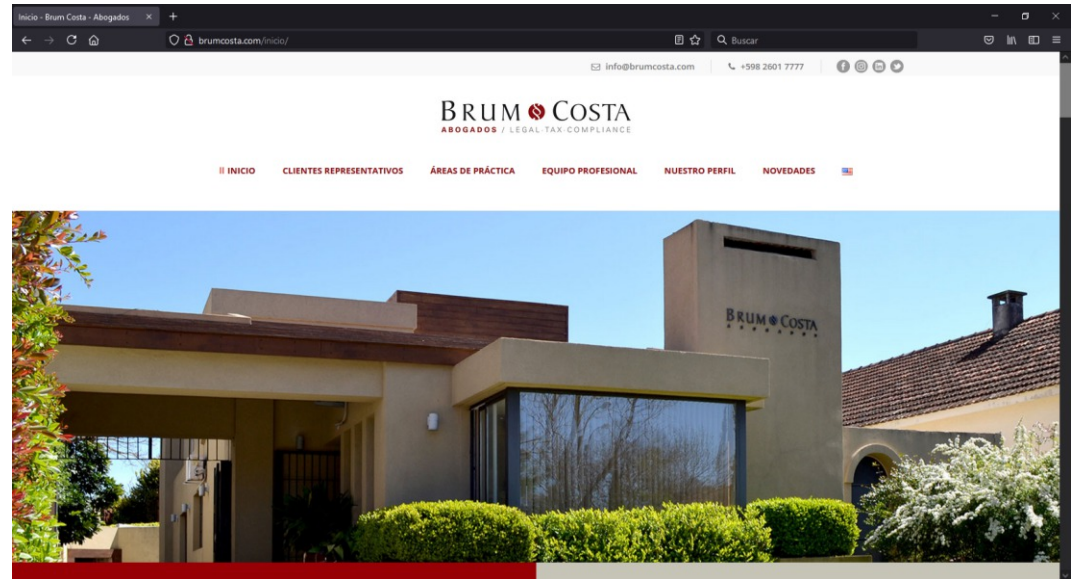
Inicio - Brum Costa - Abogados

brumcosta.com/inicio/

Buscar

info@brumcosta.com

+598 2601 7777

BRUM COSTA

ABOGADOS / LEGAL·TAX·COMPLIANCE

II INICIO

CLIENTES REPRESENTATIVOS

ÁREAS DE PRÁCTICA

EQUIPO PROFESIONAL

NUESTRO PERFIL

NOVEDADES

BRUM COSTA